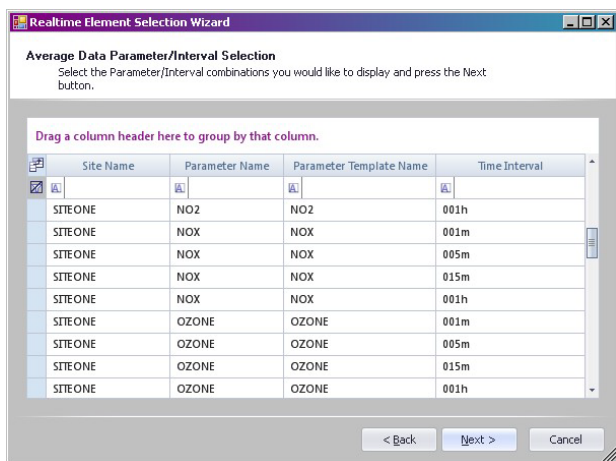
Realtime Element Selection Wizard

Average Data Parameter/Interval Selection
Select the Parameter/Interval combinations you would like to display and press the Next button.

Drag a column header here to group by that column.

| Site Name | Parameter Name | Parameter Template Name | Time Interval |
|---|---|---|---|
| SITEONE | NO2 | NO2 | 001h |
| SITEONE | NOX | NOX | 001m |
| SITEONE | NOX | NOX | 005m |
| SITEONE | NOX | NOX | 015m |
| SITEONE | NOX | NOX | 001h |
| SITEONE | OZONE | OZONE | 001m |
| SITEONE | OZONE | OZONE | 005m |
| SITEONE | OZONE | OZONE | 015m |
| SITEONE | OZONE | OZONE | 001h |

< Back
Next >
Cancel